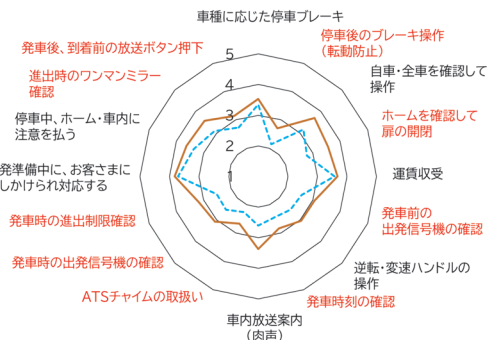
車種に応じた停車ブレーキ

停車後のブレーキ操作
(転動防止)

自車・全車を確認して
操作

ホームを確認して
扉の開閉

運賃収受

発車前の
出発信号機の確認

逆転・変速ハンドルの
操作

発車時刻の確認

車内放送案内
(肉声)

ATSチャイムの取扱い

発車時の出発信号機の確認

発車時の進出制限確認

発準備中に、お客さまに
しかけられ対応する

停車中、ホーム・車内に
注意を払う

進出時のワンマンミラー
確認

発車後、到着前の放送ボタン押下

5
4
3
2
1